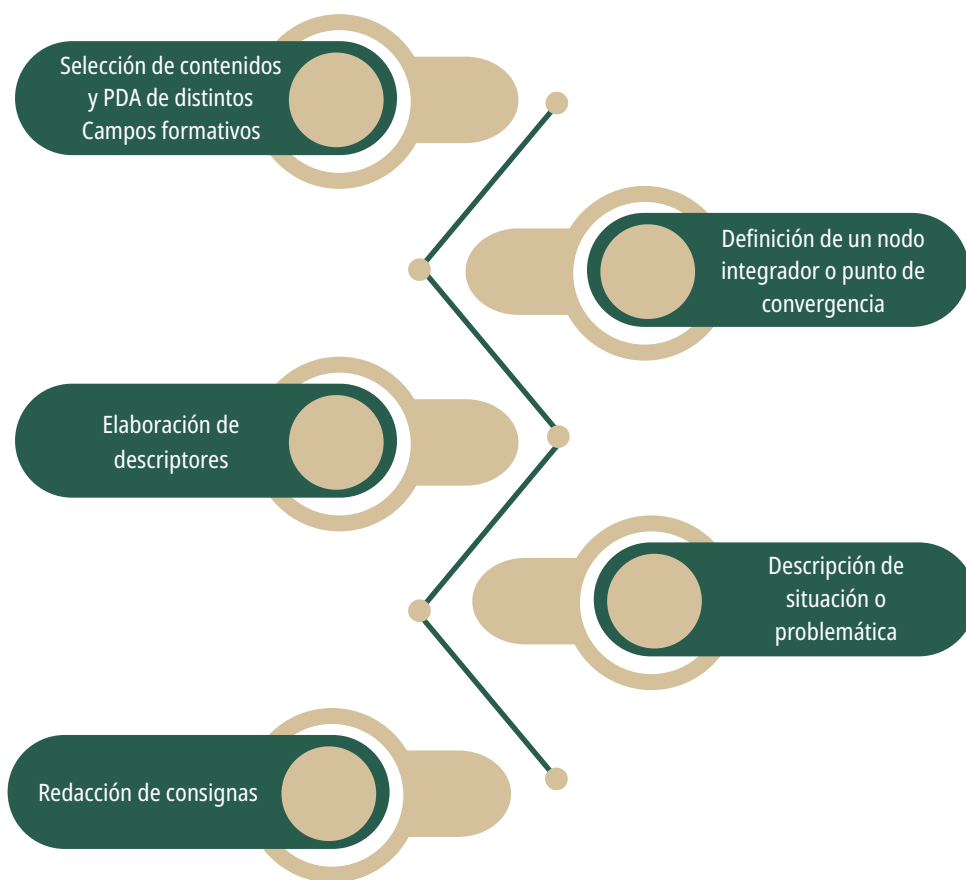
Selección de contenidos y PDA de distintos Campos formativos

Definición de un nodo integrador o punto de convergencia

Elaboración de descriptores

Descripción de situación o problemática

Redacción de consignas